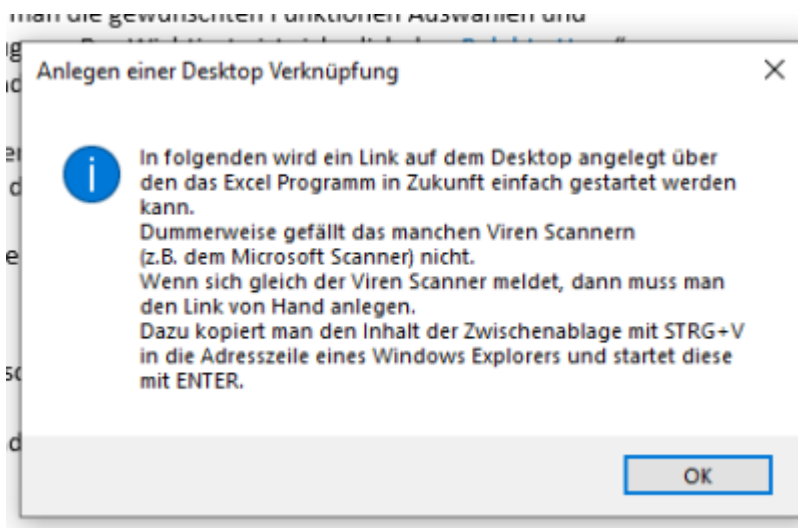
man die gewünschten Funktionen Auswählen und

Anlegen einer Desktop Verknüpfung

×

In folgenden wird ein Link auf dem Desktop angelegt über den das Excel Programm in Zukunft einfach gestartet werden kann.
Dummerweise gefällt das manchen Viren Scannern (z.B. dem Microsoft Scanner) nicht.
Wenn sich gleich der Viren Scanner meldet, dann muss man den Link von Hand anlegen.
Dazu kopiert man den Inhalt der Zwischenablage mit STRG+V in die Adresszeile eines Windows Explorers und startet diese mit ENTER.

OK